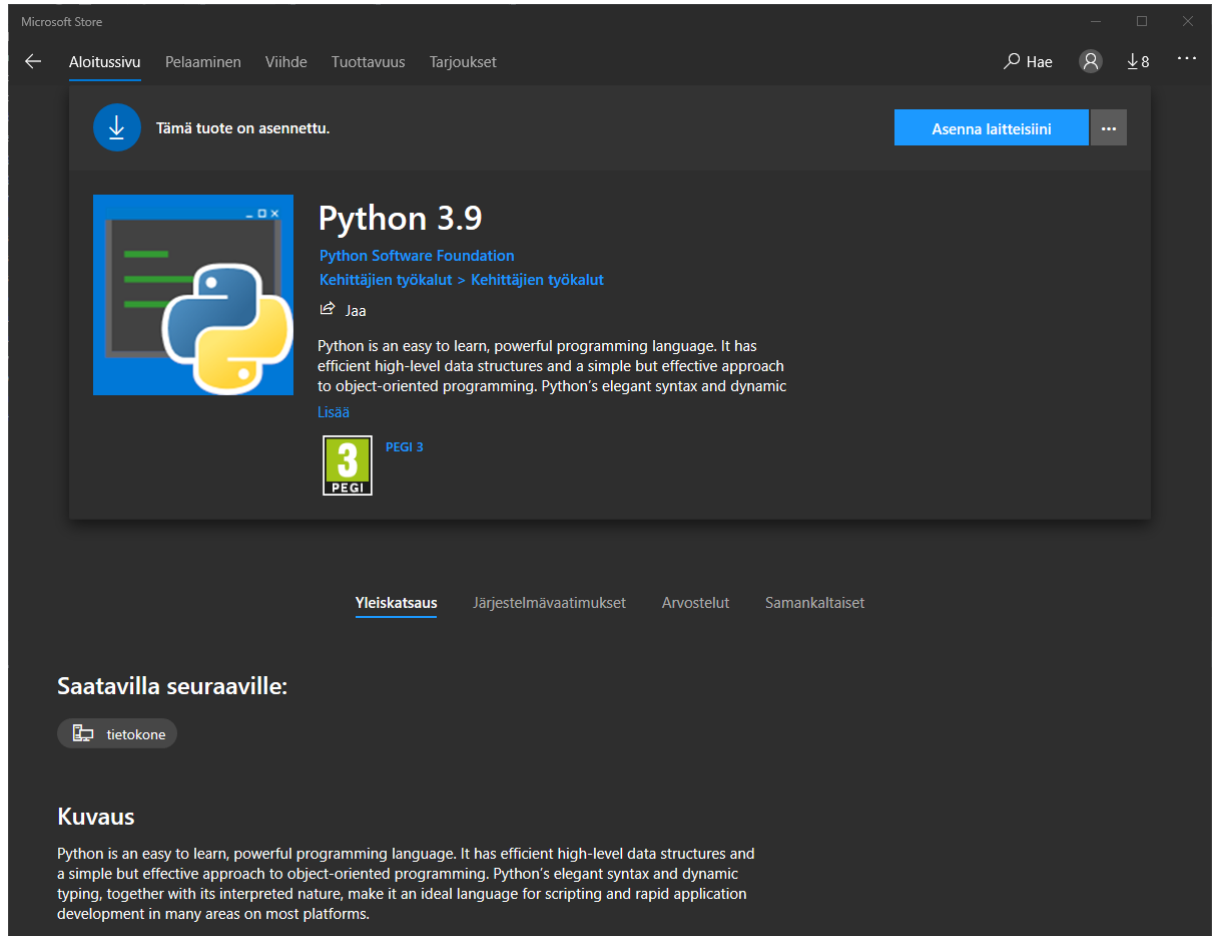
Microsoft Store

Aloitussivu Pelaaminen Viihde Tuottavuus Tarjoukset

Hae 8 ···

Tämä tuote on asennettu.

Asenna laitteisiini ···

Python 3.9

Python Software Foundation

Kehittäjien työkalut > Kehittäjien työkalut

Jaa

Python is an easy to learn, powerful programming language. It has efficient high-level data structures and a simple but effective approach to object-oriented programming. Python's elegant syntax and dynamic

Lisää

3 PEGI

PEGI 3

Yleiskatsaus Järjestelmävaatimukset Arvostelut Samankaltaiset

Saatavilla seuraaville:

tietokone

Kuvaus

Python is an easy to learn, powerful programming language. It has efficient high-level data structures and a simple but effective approach to object-oriented programming. Python's elegant syntax and dynamic typing, together with its interpreted nature, make it an ideal language for scripting and rapid application development in many areas on most platforms.